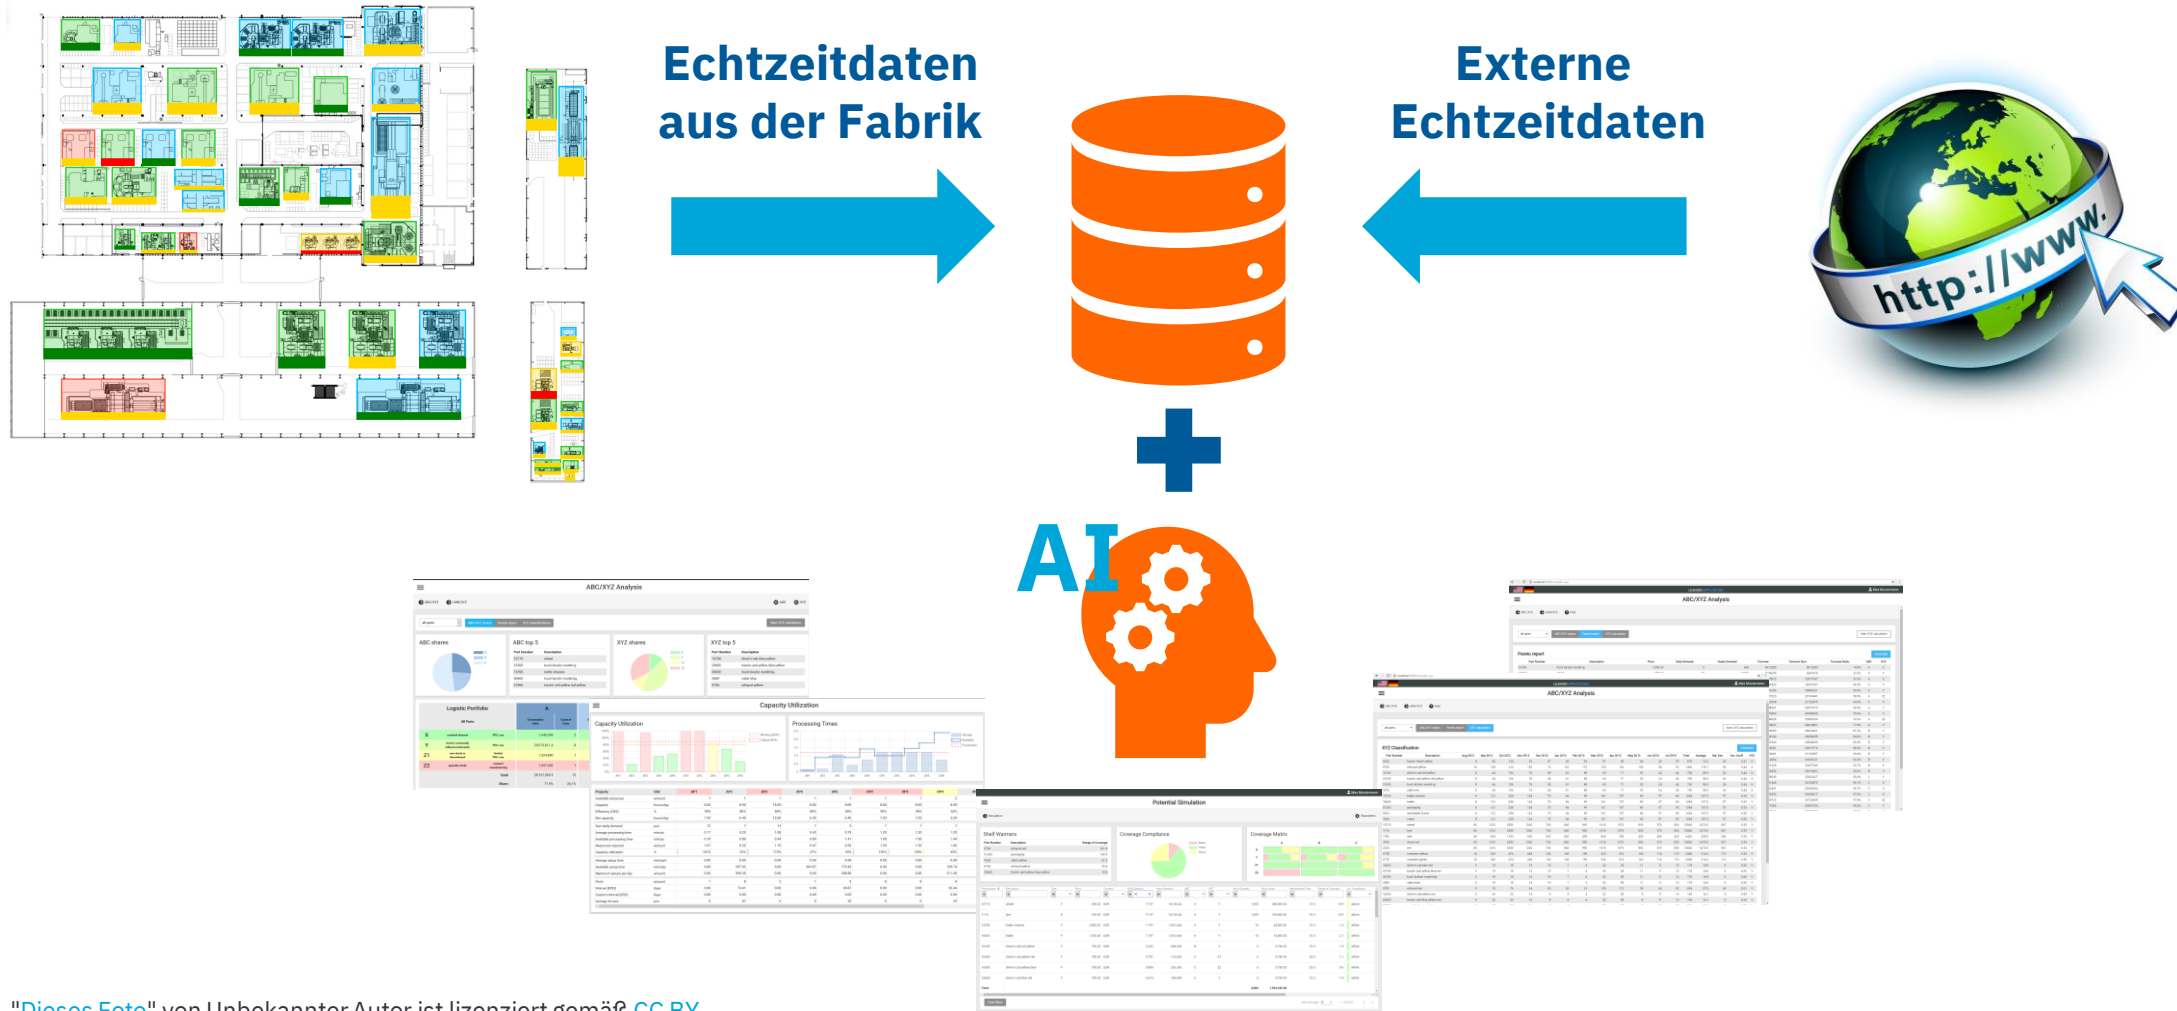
Echtzeitdaten aus der Fabrik

Externe Echtzeitdaten

http://www.

AI

ABC/XYZ Analysis

ABC shares

ABC top 5

XYZ shares

XYZ top 5

Logistic Portfolio

Capacity Utilization

Capacity Utilization

Processing Times

Potential Simulation

Shelf Warmers

Coverage Compliance

Coverage Matrix

ABC/XYZ Analysis

Pareto report

ABC/XYZ Analysis

XYZ Classification

"Dieses Foto" von Unbekannter Autor ist lizenziert gemäß CC BY